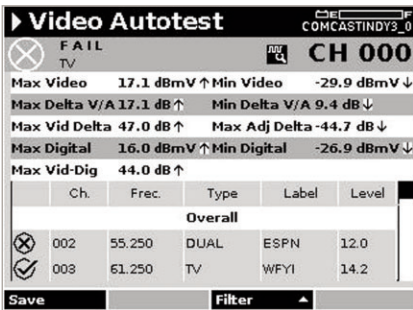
▶ Video Autotest COMCASTINDY3_0

FAIL
TV

CH 000

Max Video 17.1 dBmV ↑ Min Video -29.9 dBmV ↓
Max Delta V/A 17.1 dB ↑ Min Delta V/A 9.4 dB ↓
Max Vid Delta 47.0 dB ↑ Max Adj Delta -44.7 dB ↓
Max Digital 16.0 dBmV ↑ Min Digital -26.9 dBmV ↓
Max Vid-Dig 44.0 dB ↑

| | Ch. | Frec. | Type | Label | Level |
|---|---|---|---|---|---|
| | | | Overall | | |
| ⊗ | 002 | 55.250 | DUAL | ESPN | 12.0 |
| ✓ | 003 | 61.250 | TV | WFYI | 14.2 |

Save Filter ▲